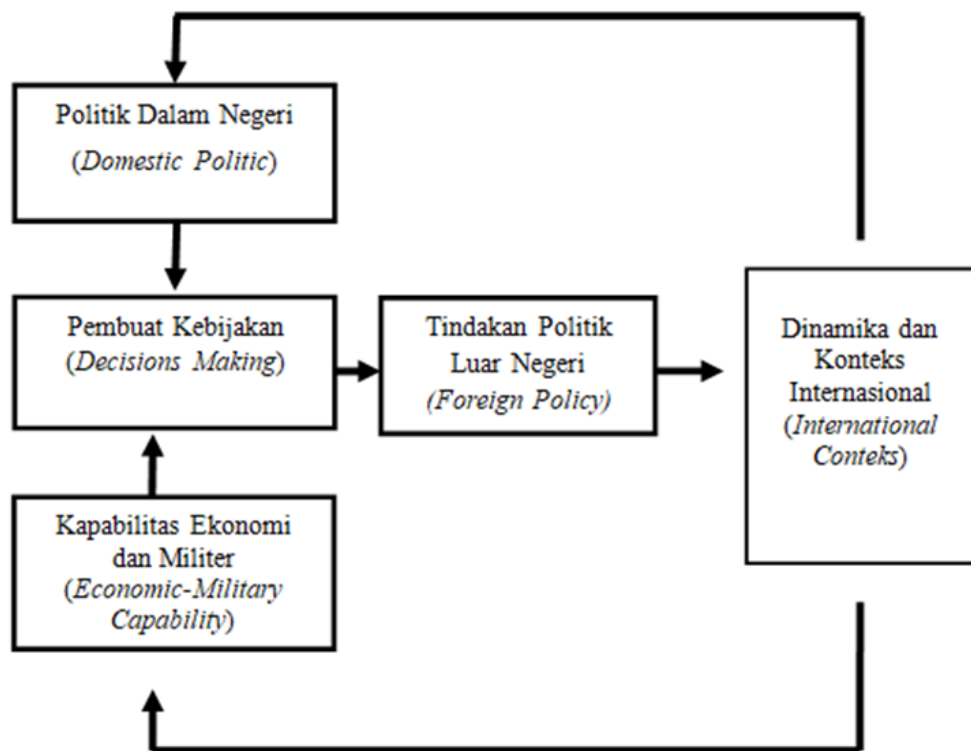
Politik Dalam Negeri
(Domestic Politic)

Pembuat Kebijakan
(Decisions Making)

Tindakan Politik Luar Negeri
(Foreign Policy)

Dinamika dan Konteks Internasional
(International Conteks)

Kapabilitas Ekonomi dan Militer
(Economic-Military Capability)